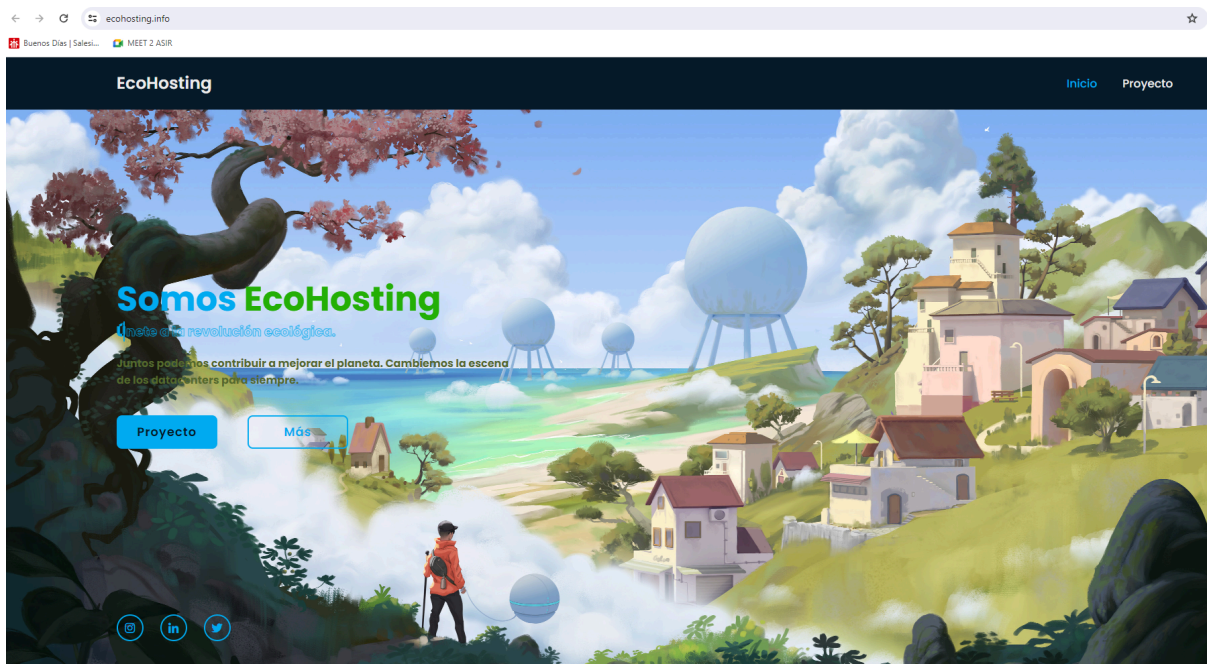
ecohosting.info

Buenos Días | Salesi... MEET 2 ASIR

EcoHosting

Inicio Proyecto

Somos EcoHosting

Únete a la revolución ecológica.

Juntos podemos contribuir a mejorar el planeta. Cambiemos la escena de los datacenters para siempre.

Proyecto Más